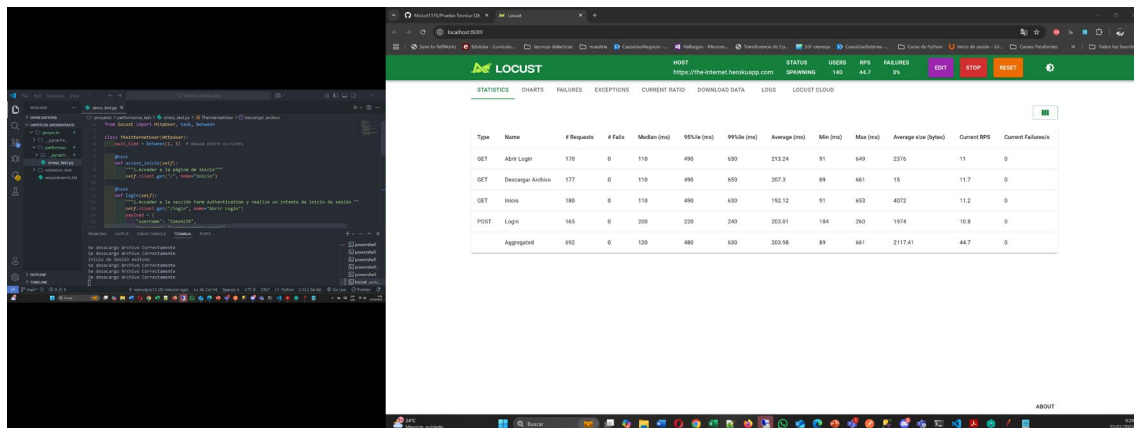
Marco1115/Prueba-Tecnica-QA × Locust × +

localhost:8089

LOCUST

HOST https://the-internet.herokuapp.com

STATUS SPAWNING

USERS 140

RPS 44.7

FAILURES 0%

EDIT STOP RESET

STATISTICS CHARTS FAILURES EXCEPTIONS CURRENT RATIO DOWNLOAD DATA LOGS LOCUST CLOUD

| Type | Name | # Requests | # Fails | Median (ms) | 95%ile (ms) | 99%ile (ms) | Average (ms) | Min (ms) | Max (ms) | Average size (bytes) | Current RPS | Current Failures/s |
|---|---|---|---|---|---|---|---|---|---|---|---|---|
| GET | Abrir Login | 170 | 0 | 110 | 490 | 630 | 213.24 | 91 | 649 | 2376 | 11 | 0 |
| GET | Descargar Archivo | 177 | 0 | 110 | 490 | 650 | 207.3 | 89 | 661 | 15 | 11.7 | 0 |
| GET | Inicio | 180 | 0 | 110 | 490 | 630 | 192.12 | 91 | 653 | 4072 | 11.2 | 0 |
| POST | Login | 165 | 0 | 200 | 220 | 240 | 203.81 | 184 | 260 | 1974 | 10.8 | 0 |
| | Aggregated | 692 | 0 | 120 | 480 | 630 | 203.98 | 89 | 661 | 2117.41 | 44.7 | 0 |

ABOUT

from locust import HttpUser, task, between

class TheInternetUser(HttpUser):
    wait_time = between(1, 3) # pausa entre acciones

    @task
    def acceso_inicio(self):
        """1.Acceder a la página de inicio"""
        self.client.get("/", name="Inicio")

    @task
    def login(self):
        """2.Acceder a la sección Form Authentication y realizar un intento de inicio de sesión """
        self.client.get("/login", name="Abrir Login")
        payload = {
            "username": "tomsmith",

Se descargo Archivo Correctamente
Se descargo Archivo Correctamente
Inicio de Sesion exitoso
Se descargo Archivo Correctamente
Se descargo Archivo Correctamente

24°C

Buscar